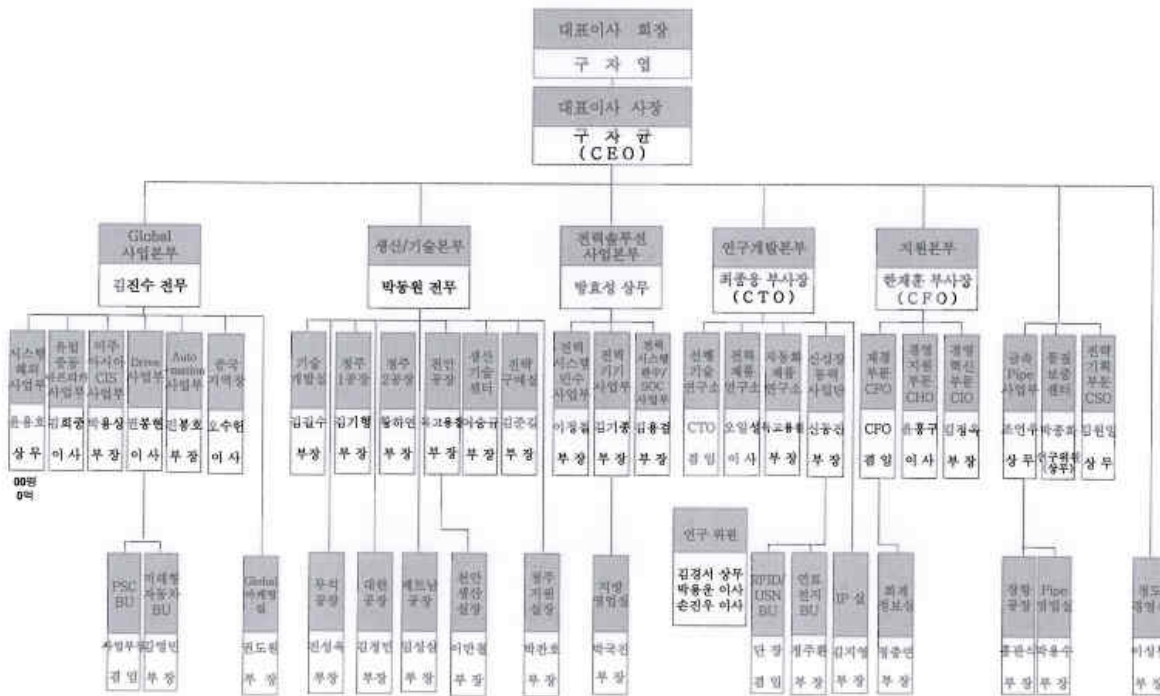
대표이사 회장
구 자 엽

대표이사 사장
구 자 균
(CEO)

Global 사업본부
김진수 전무

시스템 해외 사업부
윤용호
상 무

유럽 중동 아프리카 사업부
김희중
이 사

미주 아시아 CIS 사업부
박용성
부 장

Drive 사업부
편봉현
이 사

Automation 사업부
전봉호
부 장

중국 지역장
오수현
이 사

00원
0억

PSC BU
차병무
겸 임

미래형 자동차 BU
김명민
부 장

Global 마케팅실
권도원
부 장

생산/기술본부
박동원 전무

기술 개발실
김길수
부 장

청주 1공장
김기형
부 장

청주 2공장
황하연
부 장

천안 공장
곽고용철
부 장

생산 기술 센터
이승규
부 장

전략 구매실
김준길
부 장

무석 공장
전성옥
부 장

대련 공장
김정민
부 장

베트남 공장
임성삼
부 장

천안 생산 설장
이만철
부 장

청주 지원 실장
박관호
부 장

전력솔루션 사업본부
발효성 상무

전력 시스템 민수 사업부
이창철
부 장

전력 기기 사업부
김기종
부 장

전력 시스템 관수/SOC 사업부
김용걸
부 장

지방 영업점
박국진
부 장

연구개발본부
최종웅 부사장
(CTO)

선행 기술 연구소
CTO
겸 임

전력 제품 연구소
오일성
이 사

자동화 제품 연구소
옥교용
부 장

신성장 동력 사업단
신동진
부 장

연구 위원
김경서 상무
박용준 이사
손진우 이사

RFID/USN BU
단 장
겸 임

연료 전지 BU
정주환
부 장

IP 실
김지영
부 장

지원본부
한재훈 부사장
(CFO)

재경 부문 CFO
CFO
겸 임

경영 지원 부문 CHO
유홍구
이 사

경영 혁신 부문 CIO
김정숙
부 장

회계 정보실
정좋연
부 장

금속 Pipe 사업부
조연수
상 무

품질 보증 센터
박종화
연구위원 (상무)

전략 기획 부문 CSO
김원일
상 무

창평 공장
홍판식
부 장

Pipe 영업실
박용수
부 장

정도 경영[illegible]
이성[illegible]
부 장